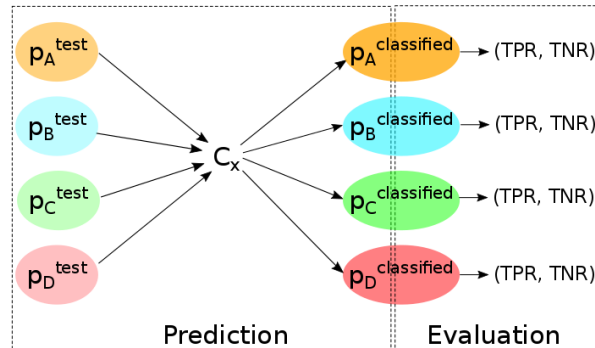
$p_A^{test}$

$p_B^{test}$

$p_C^{test}$

$p_D^{test}$

$C_x$

$p_A^{classified}$ → (TPR, TNR)

$p_B^{classified}$ → (TPR, TNR)

$p_C^{classified}$ → (TPR, TNR)

$p_D^{classified}$ → (TPR, TNR)

Prediction

Evaluation